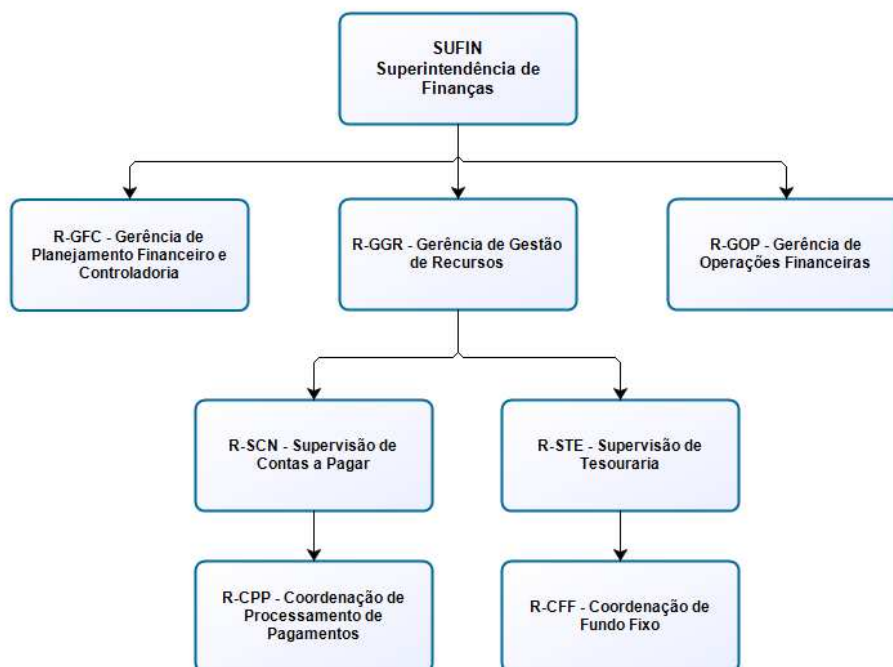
SUFIN
Superintendência de Finanças

R-GFC - Gerência de Planejamento Financeiro e Controladoria

R-GGR - Gerência de Gestão de Recursos

R-GOP - Gerência de Operações Financeiras

R-SCN - Supervisão de Contas a Pagar

R-STE - Supervisão de Tesouraria

R-CPP - Coordenação de Processamento de Pagamentos

R-CFF - Coordenação de Fundo Fixo